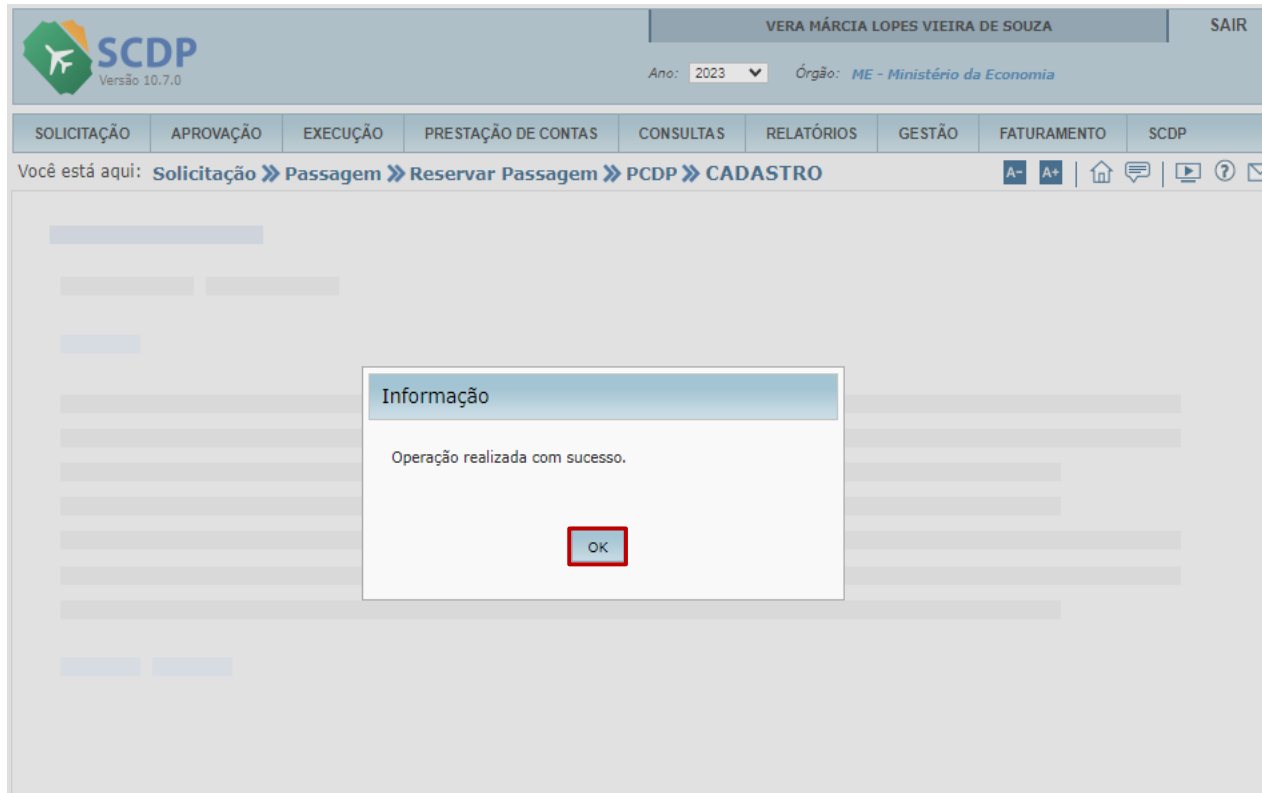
SCDP
Versão 10.7.0

VERA MÁRCIA LOPES VIEIRA DE SOUZA

SAIR

Ano: 2023

Órgão: ME - Ministério da Economia

SOLICITAÇÃO | APROVAÇÃO | EXECUÇÃO | PRESTAÇÃO DE CONTAS | CONSULTAS | RELATÓRIOS | GESTÃO | FATURAMENTO | SCDP

Você está aqui: Solicitação » Passagem » Reservar Passagem » PCDP » CADASTRO

A- A+

Informação

Operação realizada com sucesso.

OK